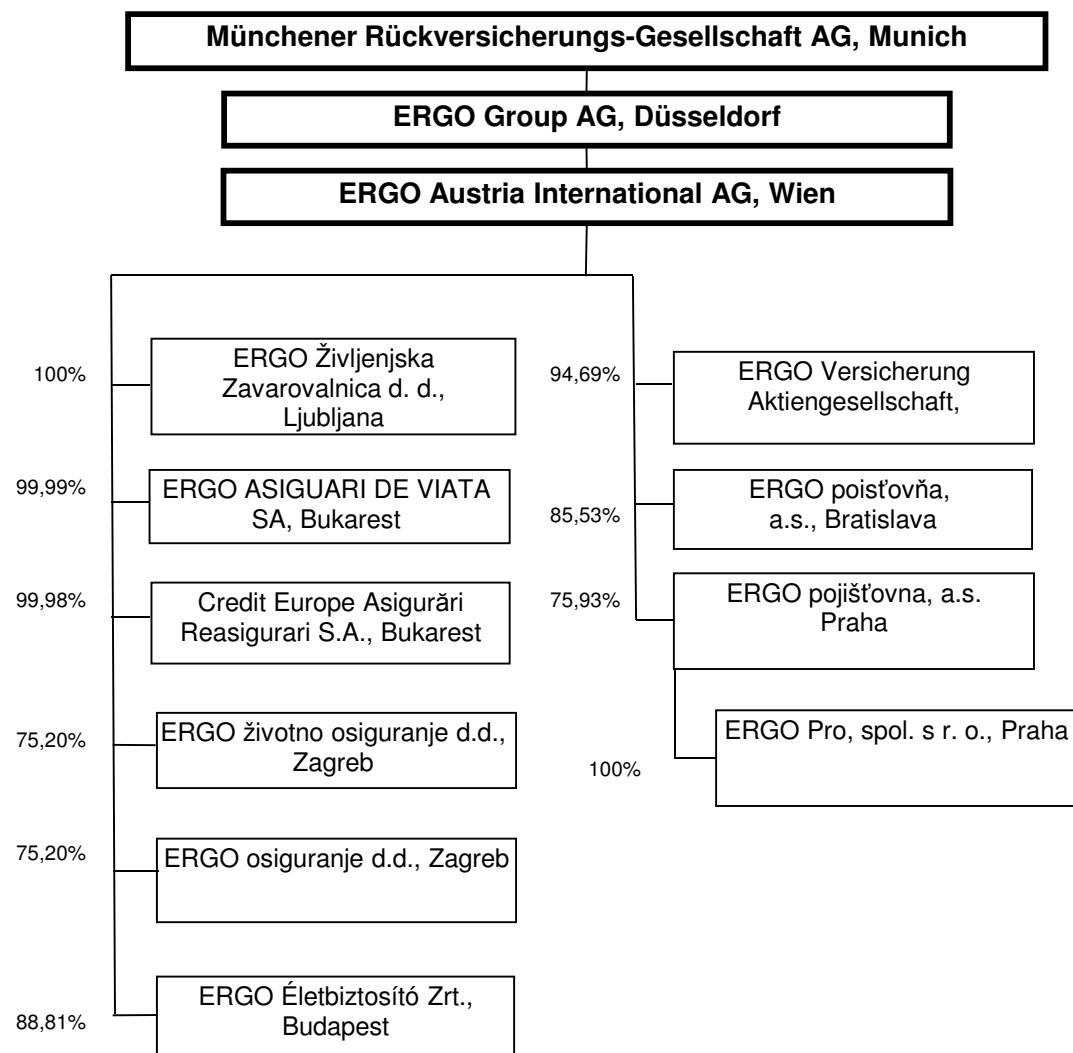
Münchener Rückversicherungs-Gesellschaft AG, Munich

ERGO Group AG, Düsseldorf

ERGO Austria International AG, Wien

100%

ERGO Življenjska Zavarovalnica d. d., Ljubljana

99,99%

ERGO ASIGUARI DE VIATA SA, Bukarest

99,98%

Credit Europe Asigurări Reasigurari S.A., Bukarest

75,20%

ERGO životno osiguranje d.d., Zagreb

75,20%

ERGO osiguranje d.d., Zagreb

88,81%

ERGO Életbiztosító Zrt., Budapest

94,69%

ERGO Versicherung Aktiengesellschaft,

85,53%

ERGO poisťovňa, a.s., Bratislava

75,93%

ERGO pojišťovna, a.s. Praha

100%

ERGO Pro, spol. s r. o., Praha